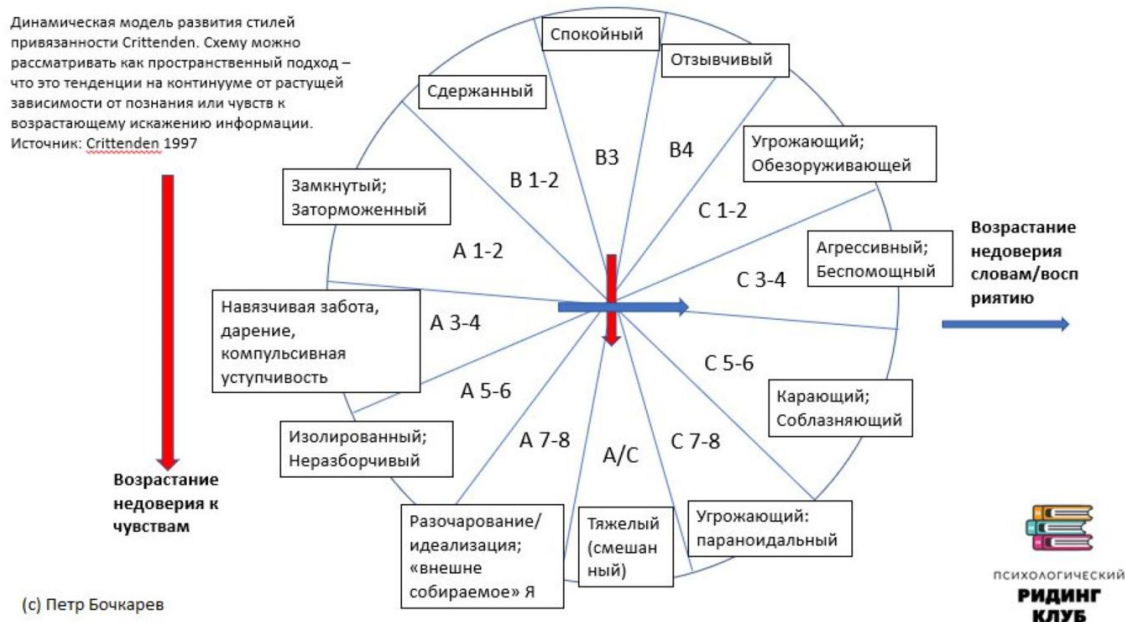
Динамическая модель развития стилей привязанности Crittenden. Схему можно рассматривать как пространственный подход – что это тенденции на континууме от растущей зависимости от познания или чувств к возрастающему искажению информации. Источник: Crittenden 1997

Спокойный

Отзывчивый

Сдержанный

B3

B4

Угрожающий; Обезоруживающей

B 1-2

Замкнутый; Заторможенный

C 1-2

Агрессивный; Беспомощный

Возрастание недоверия словам/восприятию

A 1-2

C 3-4

Навязчивая забота, дарение, компульсивная уступчивость

A 3-4

C 5-6

A 5-6

Карающий; Соблазняющий

Изолированный; Неразборчивый

A 7-8

A/C

C 7-8

Возрастание недоверия к чувствам

Разочарование/ идеализация; «внешне собираемое» Я

Тяжелый (смешанный)

Угрожающий: параноидальный

(с) Петр Бочкарев

ПСИХОЛОГИЧЕСКИЙ РИДИНГ КЛУБ